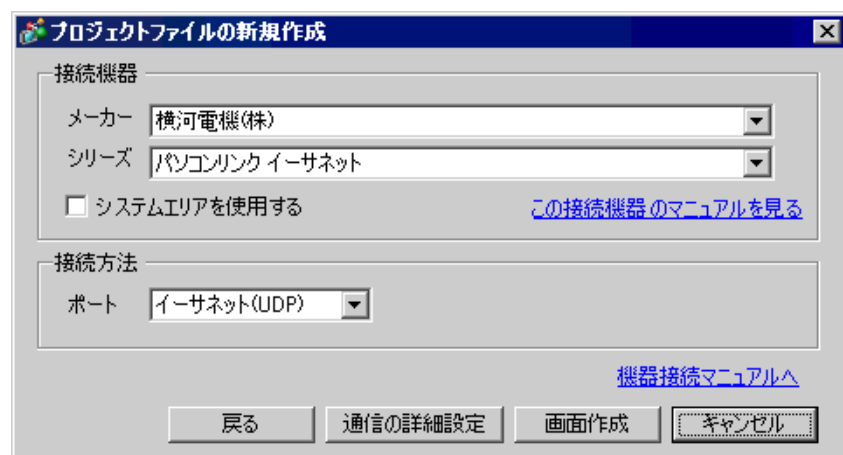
プロジェクトファイルの新規作成

接続機器

メーカー 横河電機(株)

シリーズ パソコンリンク イーサネット

システムエリアを使用する

この接続機器 のマニュアルを見る

接続方法

ポート イーサネット(UDP)

機器接続マニュアルへ

戻る 通信の詳細設定 画面作成 キャンセル